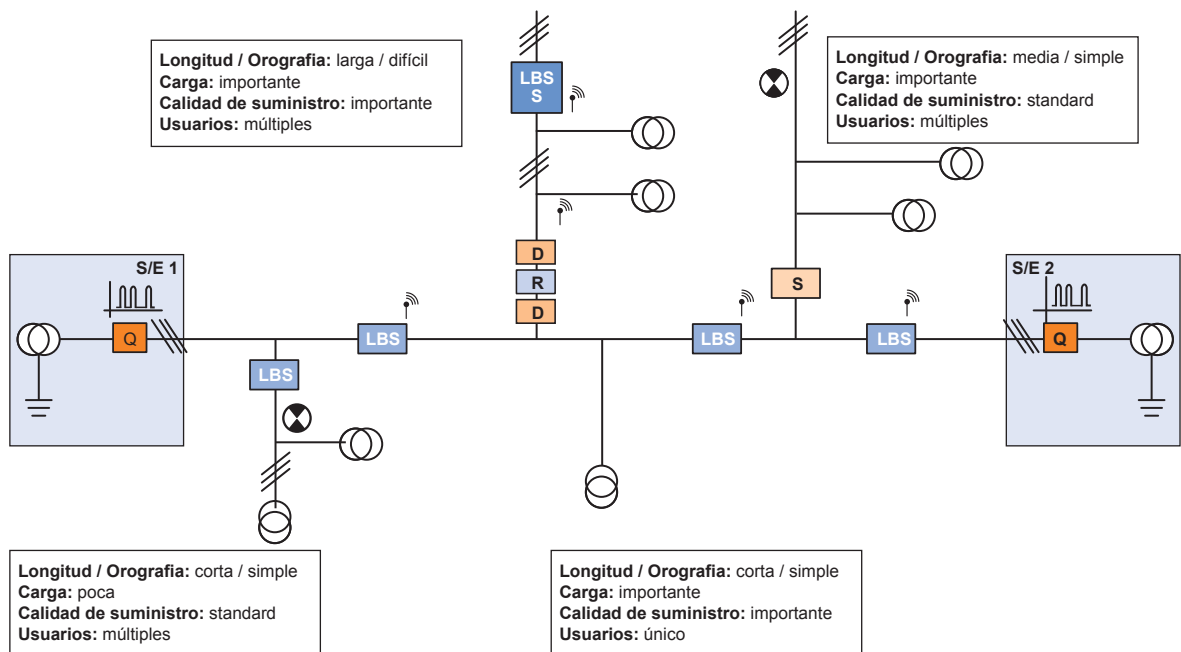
**Longitud / Orografia:** larga / difícil
**Carga:** importante
**Calidad de suministro:** importante
**Usuarios:** múltiples

LBS
S

**Longitud / Orografia:** media / simple
**Carga:** importante
**Calidad de suministro:** standard
**Usuarios:** múltiples

D
R
D

S

S/E 1

Q

LBS

LBS

LBS

LBS

S/E 2

Q

**Longitud / Orografia:** corta / simple
**Carga:** poca
**Calidad de suministro:** standard
**Usuarios:** múltiples

**Longitud / Orografia:** corta / simple
**Carga:** importante
**Calidad de suministro:** importante
**Usuarios:** único